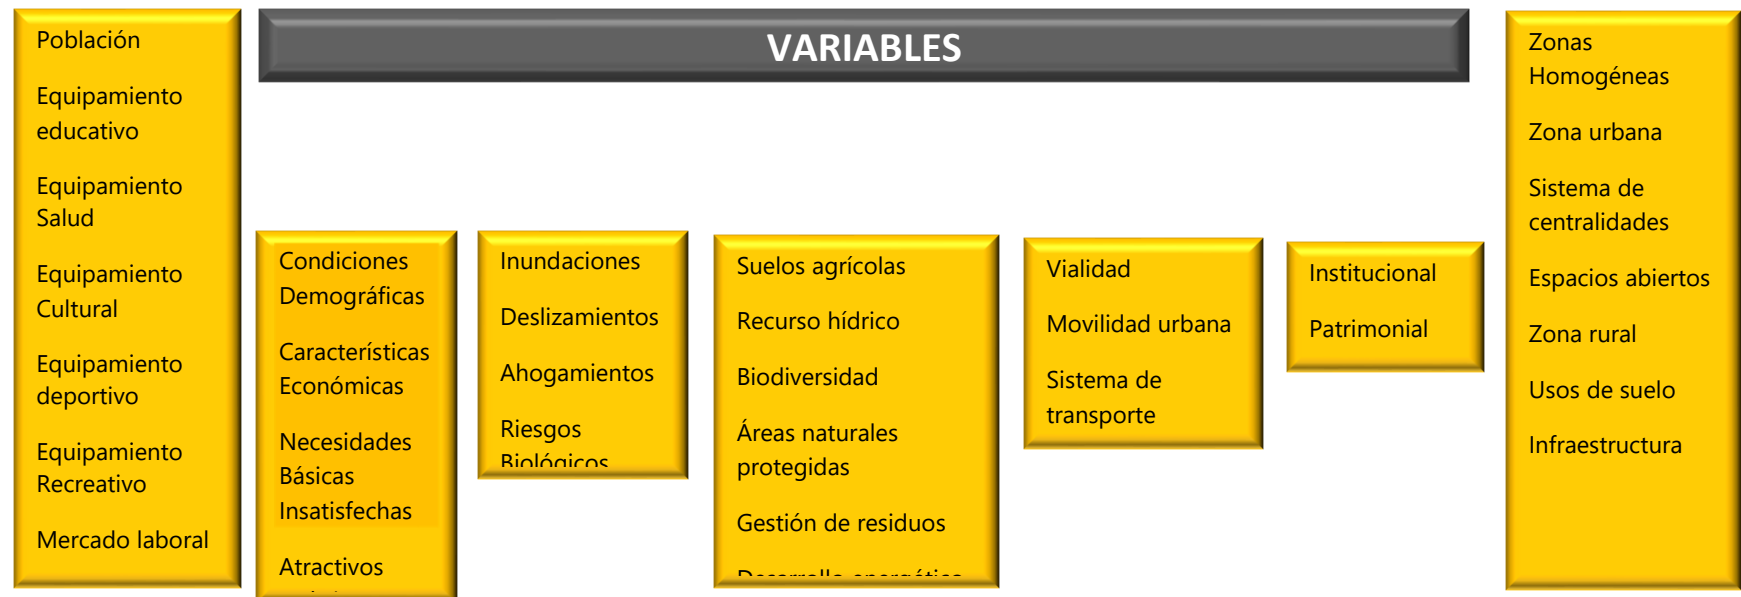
VARIABLES

Población

Equipamiento educativo

Equipamiento Salud

Equipamiento Cultural

Equipamiento deportivo

Equipamiento Recreativo

Mercado laboral

Condiciones Demográficas

Características Económicas

Necesidades Básicas Insatisfechas

Atractivos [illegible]

Inundaciones

Deslizamientos

Ahogamientos

Riesgos Biológicos

Suelos agrícolas

Recurso hídrico

Biodiversidad

Áreas naturales protegidas

Gestión de residuos

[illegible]

Vialidad

Movilidad urbana

Sistema de transporte

Institucional

Patrimonial

Zonas Homogéneas

Zona urbana

Sistema de centralidades

Espacios abiertos

Zona rural

Usos de suelo

Infraestructura